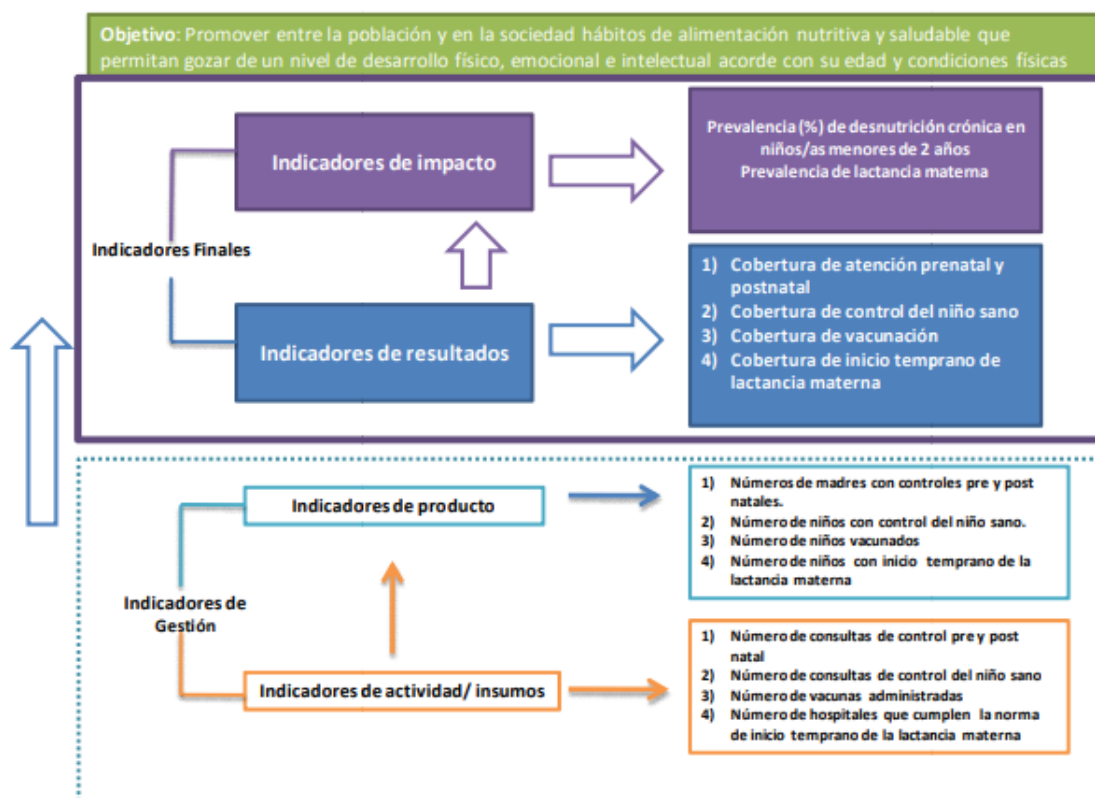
**Objetivo**: Promover entre la población y en la sociedad hábitos de alimentación nutritiva y saludable que permitan gozar de un nivel de desarrollo físico, emocional e intelectual acorde con su edad y condiciones físicas

Indicadores Finales

Indicadores de impacto

Prevalencia (%) de desnutrición crónica en niños/as menores de 2 años
Prevalencia de lactancia materna

Indicadores de resultados

1) Cobertura de atención prenatal y postnatal
2) Cobertura de control del niño sano
3) Cobertura de vacunación
4) Cobertura de inicio temprano de lactancia materna

Indicadores de Gestión

Indicadores de producto

1) Números de madres con controles pre y post natales.
2) Número de niños con control del niño sano.
3) Número de niños vacunados
4) Número de niños con inicio temprano de la lactancia materna

Indicadores de actividad/ insumos

1) Número de consultas de control pre y post natal
2) Número de consultas de control del niño sano
3) Número de vacunas administradas
4) Número de hospitales que cumplen la norma de inicio temprano de la lactancia materna